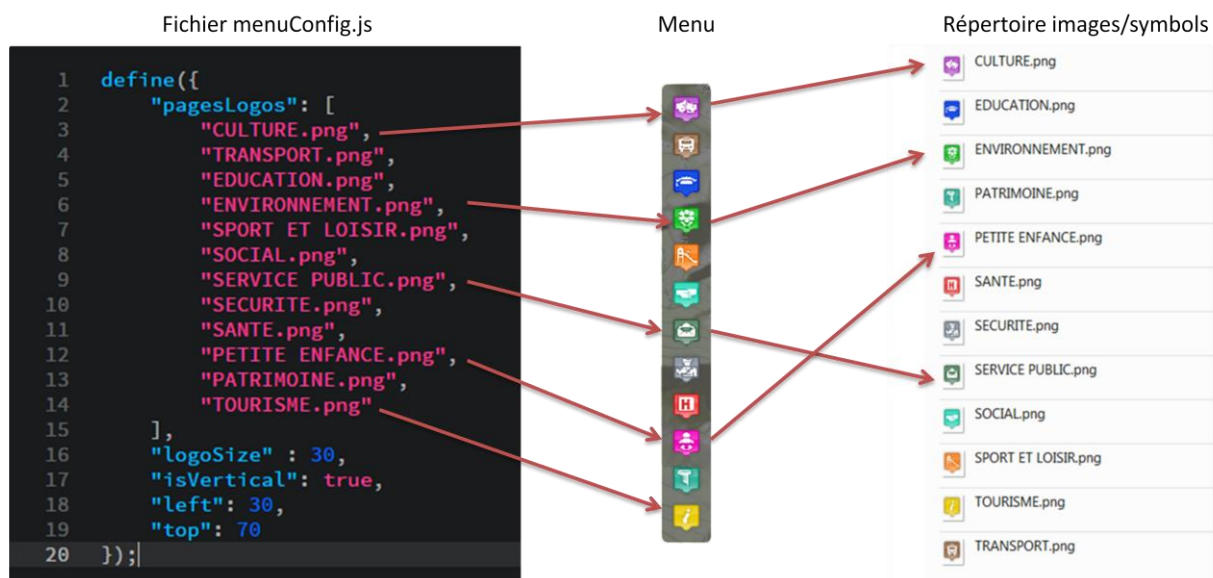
Fichier menuConfig.js

Menu

Répertoire images/symbols

1 define({
2 "pagesLogos": [
3 "CULTURE.png",
4 "TRANSPORT.png",
5 "EDUCATION.png",
6 "ENVIRONNEMENT.png",
7 "SPORT ET LOISIR.png",
8 "SOCIAL.png",
9 "SERVICE PUBLIC.png",
10 "SECURITE.png",
11 "SANTE.png",
12 "PETITE ENFANCE.png",
13 "PATRIMOINE.png",
14 "TOURISME.png"
15 ],
16 "logoSize" : 30,
17 "isVertical": true,
18 "left": 30,
19 "top": 70
20 });

CULTURE.png
EDUCATION.png
ENVIRONNEMENT.png
PATRIMOINE.png
PETITE ENFANCE.png
SANTE.png
SECURITE.png
SERVICE PUBLIC.png
SOCIAL.png
SPORT ET LOISIR.png
TOURISME.png
TRANSPORT.png